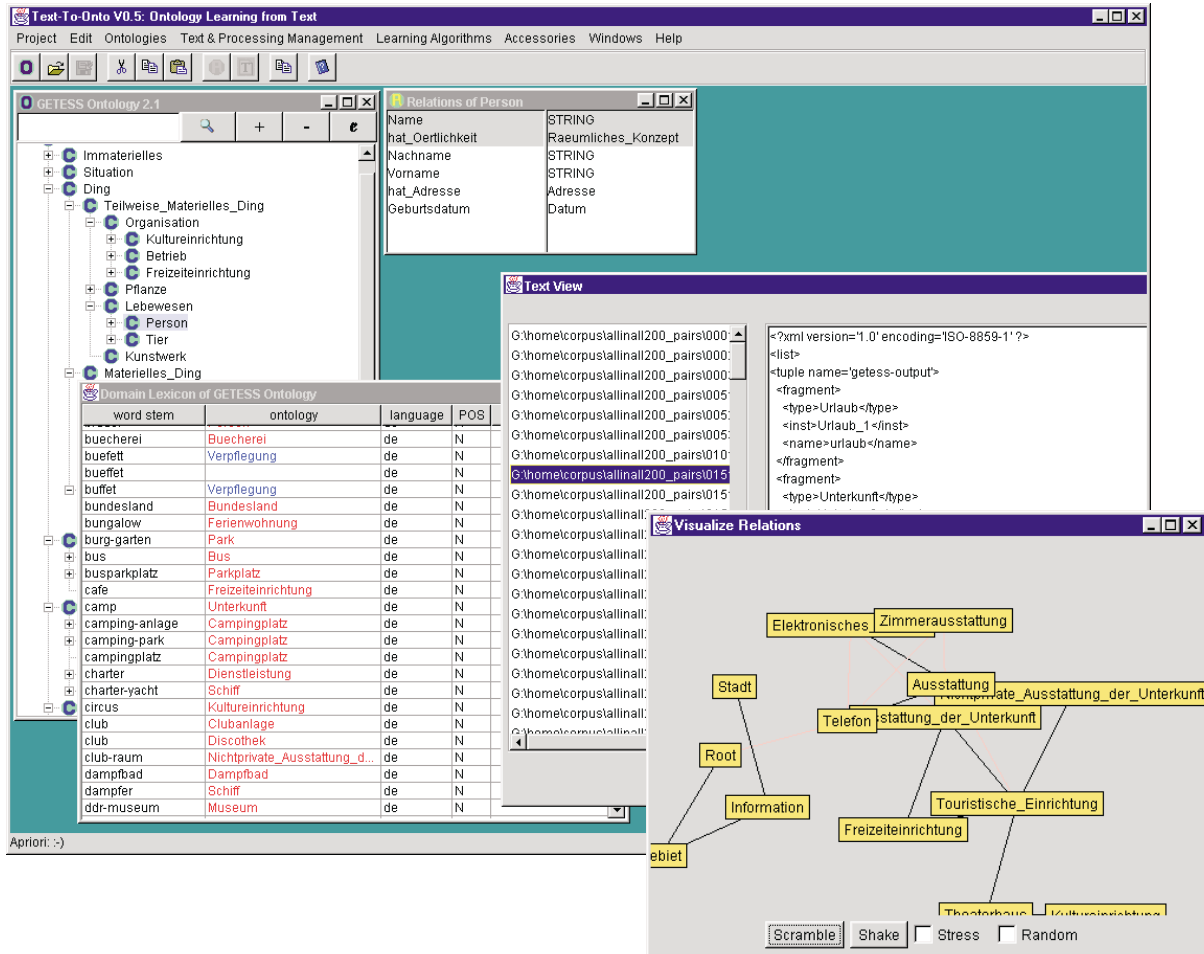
Text-To-Onto V0.5: Ontology Learning from Text

Project Edit Ontologies Text & Processing Management Learning Algorithms Accessories Windows Help

GETESS Ontology 2.1

+ - e

Immaterielles
Situation
Ding
Teilweise_Materielles_Ding
Organisation
Kultureinrichtung
Betrieb
Freizeiteinrichtung
Pflanze
Lebewesen
Person
Tier
Kunstwerk
Materielles_Ding

Relations of Person

| Name | STRING |
|---|---|
| hat_Oertlichkeit | Raeumliches_Konzept |
| Nachname | STRING |
| Vorname | STRING |
| hat_Adresse | Adresse |
| Geburtsdatum | Datum |

Text View

G:\home\corpus\allinall200_pairs\000
G:\home\corpus\allinall200_pairs\000
G:\home\corpus\allinall200_pairs\000
G:\home\corpus\allinall200_pairs\005
G:\home\corpus\allinall200_pairs\005
G:\home\corpus\allinall200_pairs\005
G:\home\corpus\allinall200_pairs\010
G:\home\corpus\allinall200_pairs\015
G:\home\corpus\allinall200_pairs\015

<?xml version='1.0' encoding='ISO-8859-1' ?>
<list>
<tuple name='getess-output'>
<fragment>
<type>Urlaub</type>
<inst>Urlaub_1</inst>
<name>urlaub</name>
</fragment>
<fragment>
<type>Unterkunft</type>

Domain Lexicon of GETESS Ontology

| word stem | ontology | language | POS |
|---|---|---|---|
| buecherei | Buecherei | de | N |
| buefett | Verpflegung | de | N |
| bueffet | | de | N |
| buffet | Verpflegung | de | N |
| bundesland | Bundesland | de | N |
| bungalow | Ferienwohnung | de | N |
| burg-garten | Park | de | N |
| bus | Bus | de | N |
| busparkplatz | Parkplatz | de | N |
| cafe | Freizeiteinrichtung | de | N |
| camp | Unterkunft | de | N |
| camping-anlage | Campingplatz | de | N |
| camping-park | Campingplatz | de | N |
| campingplatz | Campingplatz | de | N |
| charter | Dienstleistung | de | N |
| charter-yacht | Schiff | de | N |
| circus | Kultureinrichtung | de | N |
| club | Clubanlage | de | N |
| club | Discothek | de | N |
| club-raum | Nichtprivate_Ausstattung_d... | de | N |
| dampfbad | Dampfbad | de | N |
| dampfer | Schiff | de | N |
| ddr-museum | Museum | de | N |

Apriori: :-)

Visualize Relations

Elektronisches Zimmerausstattung
Stadt
Ausstattung
Nichtprivate_Ausstattung_der_Unterkunft
Telefon
usstattung_der_Unterkunft
Root
Information
Touristische_Einrichtung
Freizeiteinrichtung
ebiet
Theaterhaus
Kultureinrichtung

Scramble Shake Stress Random